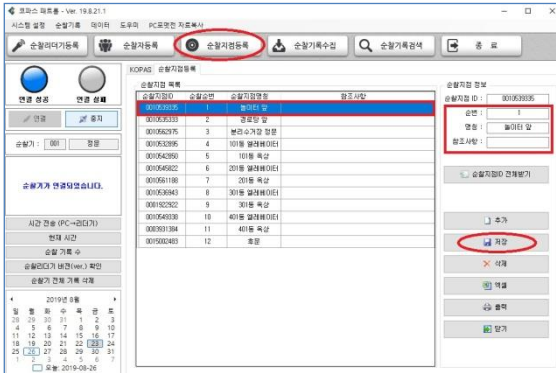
코파스 패트롤 - Ver. 19.8.21.1

시스템 설정 순찰기록 데이터 도우미 PC프로그램 자료복사

순찰리더기등록 순찰자등록 순찰지점등록 순찰기록수집 순찰기록검색 종 료

연결 성공 연결 실패

연결 중지

순찰기 : 001 정문

순찰기가 연결되었습니다.

시간 전송 (PC→리더기)

현재 시간

순찰 기록 수

순찰리더기 버전(ver.) 확인

순찰기 전체 기록 삭제

2019년 8월

| 일 | 월 | 화 | 수 | 목 | 금 | 토 |
|---|---|---|---|---|---|---|
| 28 | 29 | 30 | 31 | 1 | 2 | 3 |
| 4 | 5 | 6 | 7 | 8 | 9 | 10 |
| 11 | 12 | 13 | 14 | 15 | 16 | 17 |
| 18 | 19 | 20 | 21 | 22 | 23 | 24 |
| 25 | 26 | 27 | 28 | 29 | 30 | 31 |
| 1 | 2 | 3 | 4 | 5 | 6 | 7 |

오늘: 2019-08-26

KOPAS 순찰지점등록

순찰지점 목록

| 순찰지점ID | 순찰순번 | 순찰지점명칭 | 참조사항 |
|---|---|---|---|
| 0010539335 | 1 | 놀이터 앞 | |
| 0010535333 | 2 | 경로당 앞 | |
| 0010562975 | 3 | 분리수거장 정문 | |
| 0010532895 | 4 | 101동 엘리베이터 | |
| 0010542850 | 5 | 101동 옥상 | |
| 0010545822 | 6 | 201동 엘리베이터 | |
| 0010561188 | 7 | 201동 옥상 | |
| 0010536943 | 8 | 301동 엘리베이터 | |
| 0001922922 | 9 | 301동 옥상 | |
| 0010549338 | 10 | 401동 엘리베이터 | |
| 0083931384 | 11 | 401동 옥상 | |
| 0010502483 | 12 | 후문 | |

순찰지점 정보

순찰지점 ID : 0010539335

순번 : 1

명칭 : 놀이터 앞

참조사항 :

순찰지점ID 전체받기

추가

저장

삭제

엑셀

출력

닫기